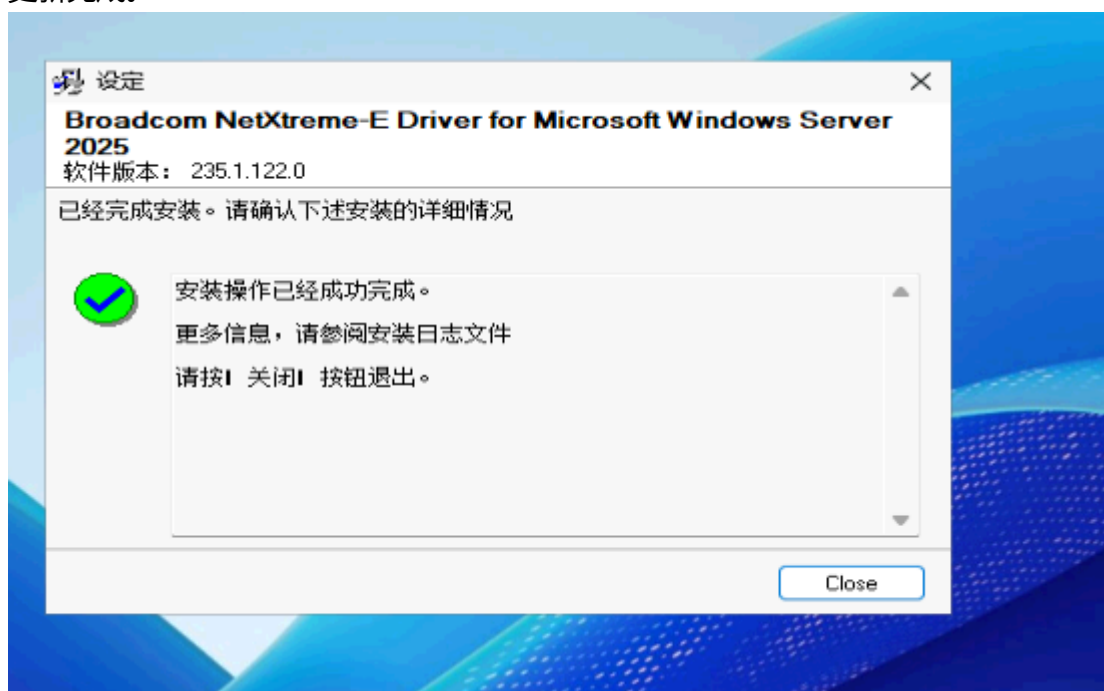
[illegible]

设定

Broadcom NetXtreme-E Driver for Microsoft Windows Server 2025
软件版本： 235.1.122.0

已经完成安装。请确认下述安装的详细情况

安装操作已经成功完成。

更多信息，请參阅安装日志文件

请按I 关闭I 按钮退出。

Close